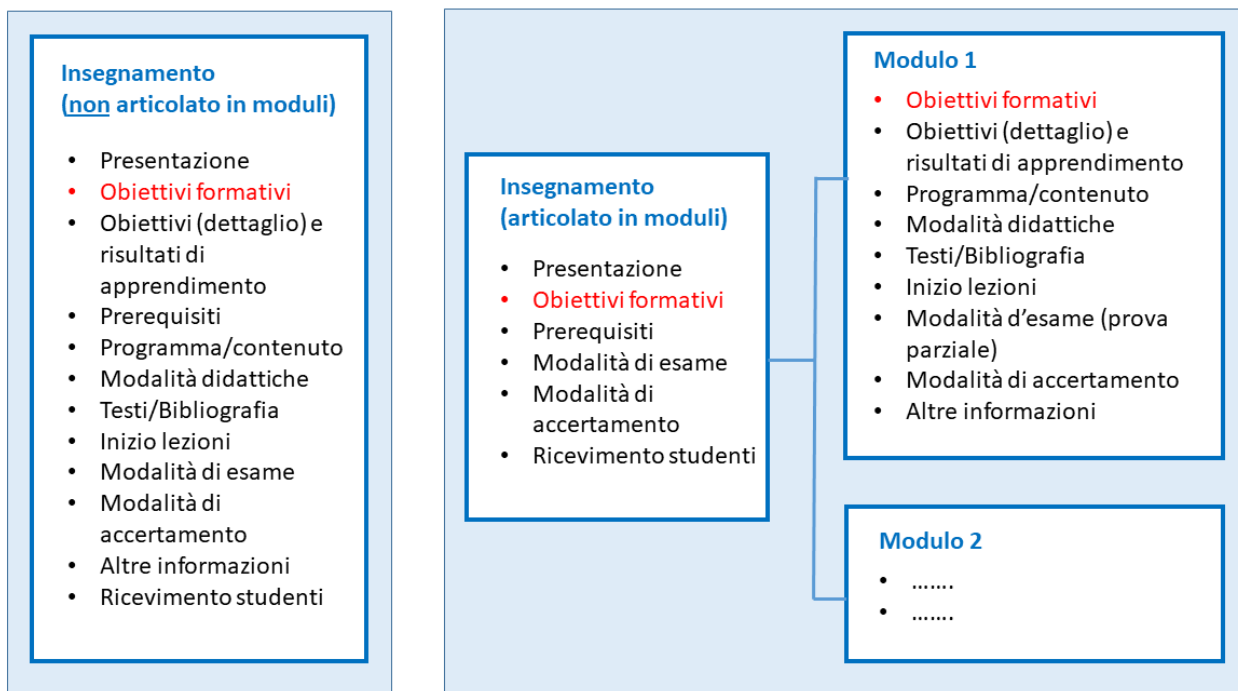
Insegnamento
(non articolato in moduli)

- Presentazione
- Obiettivi formativi
- Obiettivi (dettaglio) e risultati di apprendimento
- Prerequisiti
- Programma/contenuto
- Modalità didattiche
- Testi/Bibliografia
- Inizio lezioni
- Modalità di esame
- Modalità di accertamento
- Altre informazioni
- Ricevimento studenti

Insegnamento
(articolato in moduli)

- Presentazione
- Obiettivi formativi
- Prerequisiti
- Modalità di esame
- Modalità di accertamento
- Ricevimento studenti

Modulo 1

- Obiettivi formativi
- Obiettivi (dettaglio) e risultati di apprendimento
- Programma/contenuto
- Modalità didattiche
- Testi/Bibliografia
- Inizio lezioni
- Modalità d'esame (prova parziale)
- Modalità di accertamento
- Altre informazioni

Modulo 2

- …….
- …….